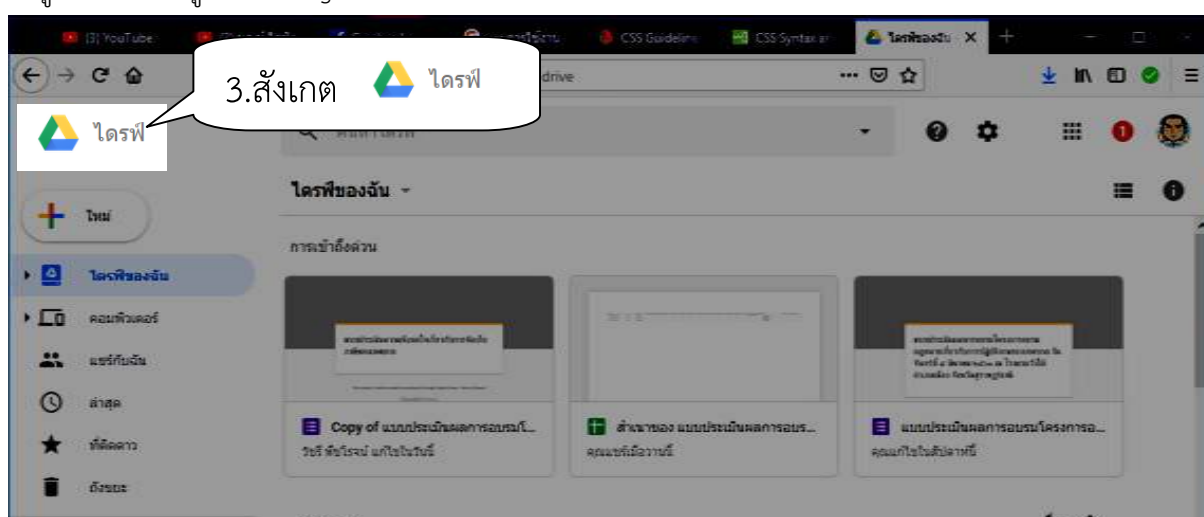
(3) YouTube
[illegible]
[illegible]
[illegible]
CSS Guideline
CSS Syntax ar
ไดรฟ์ของฉัน

drive

3.สังเกต ไดรฟ์

ไดรฟ์

ค้นหาในไดรฟ์

ไดรฟ์ของฉัน

ใหม่

การเข้าถึงด่วน

ไดรฟ์ของฉัน
คอมพิวเตอร์
แชร์กับฉัน
ล่าสุด
ที่ติดดาว
ถังขยะ

Copy of แบบประเมินผลการอบรมโ...
วัชรี พัชโรจน์ แก้ไขในวันนี้

สำเนาของ แบบประเมินผลการอบร...
คุณแชร์เมื่อวานนี้

แบบประเมินผลการอบรมโครงการอ...
คุณแก้ไขในสัปดาห์นี้